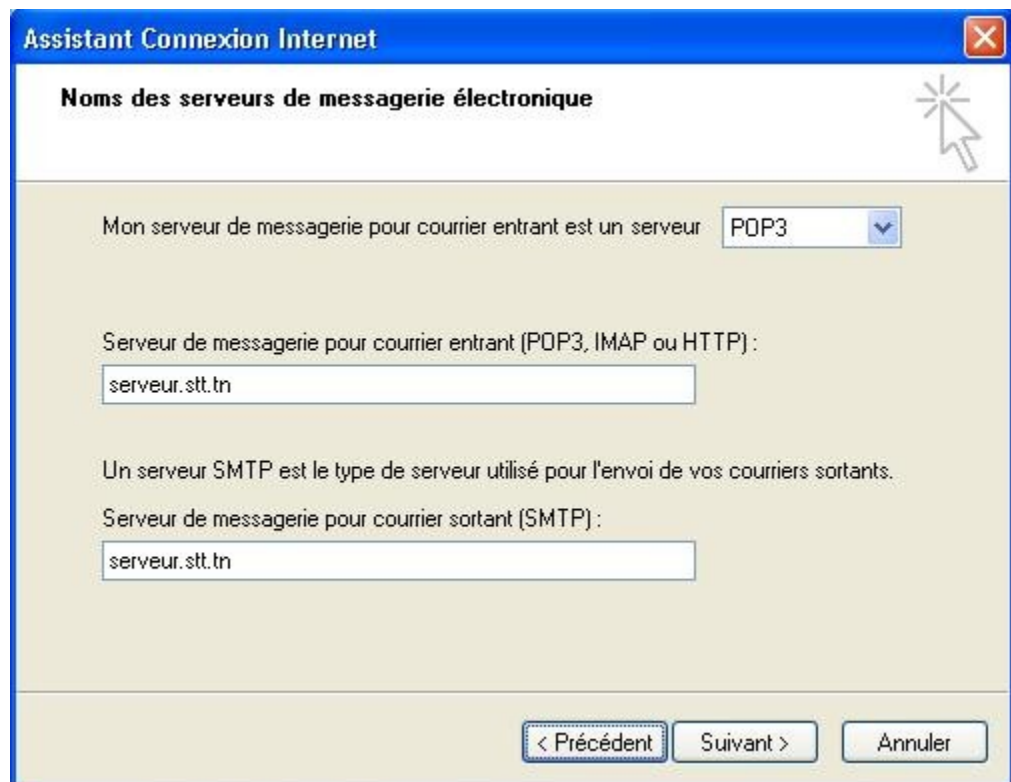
Assistant Connexion Internet

Noms des serveurs de messagerie électronique

Mon serveur de messagerie pour courrier entrant est un serveur POP3

Serveur de messagerie pour courrier entrant (POP3, IMAP ou HTTP) :

serveur.stt.tn

Un serveur SMTP est le type de serveur utilisé pour l'envoi de vos courriers sortants.

Serveur de messagerie pour courrier sortant (SMTP) :

serveur.stt.tn

< Précédent Suivant > Annuler